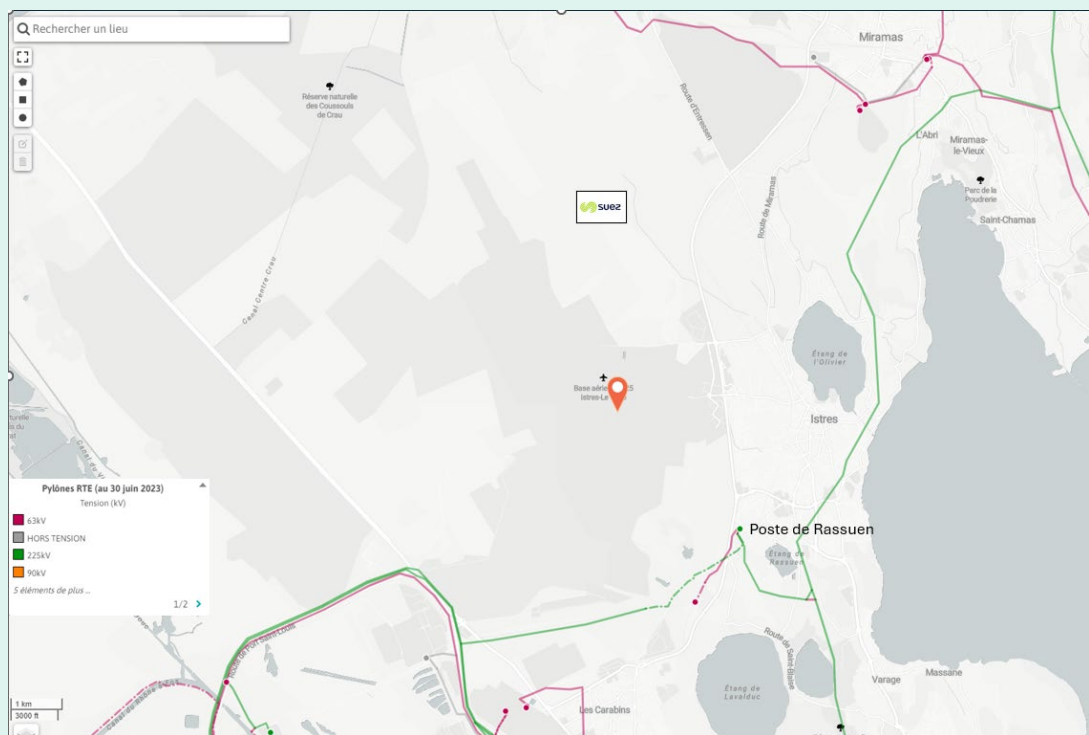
Rechercher un lieu

Réserve naturelle des Coussouls de Crau

Miramas

Route d'Entressen

suez

L'Abri

Miramas-le-Vieux

Parc de la Poudrerie

Saint-Chamas

Route de Miramas

Canal Centre Crau

Étang de l'Olivier

Base aérienne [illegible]S Istres-Le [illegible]

Istres

Pylônes RTE (au 30 juin 2023)
Tension (kV)
63kV
HORS TENSION
225kV
90kV
5 éléments de plus ...
1/2

Poste de Rassuen

Étang de Rassuen

Route de Saint-Blaise

Étang de Lavalduc

Varage

Massane

Les Carabins

1 km
3000 ft